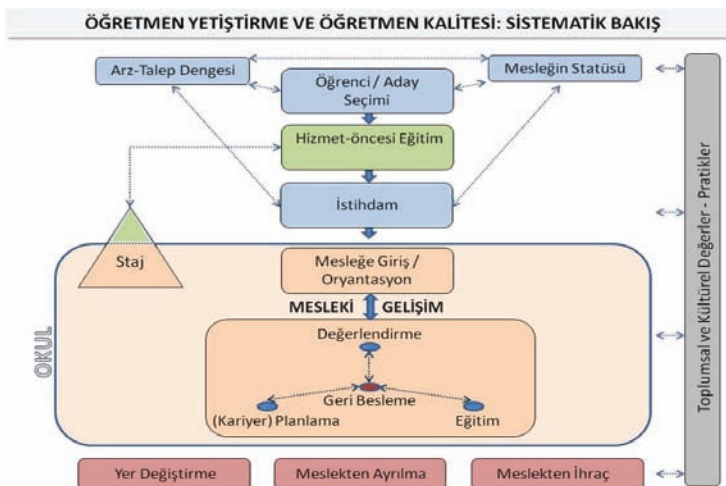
ÖĞRETMEN YETİŞTİRME VE ÖĞRETMEN KALİTESİ: SİSTEMATİK BAKIŞ

Arz-Talep Dengesi

Öğrenci / Aday Seçimi

Mesleğin Statüsü

Hizmet-öncesi Eğitim

İstihdam

Staj

Mesleğe Giriş / Oryantasyon

MESLEKİ GELİŞİM

OKUL

Değerlendirme

Geri Besleme

(Kariyer) Planlama

Eğitim

Toplumsal ve Kültürel Değerler - Pratikler

Yer Değiştirme

Meslekten Ayrılma

Meslekten İhraç